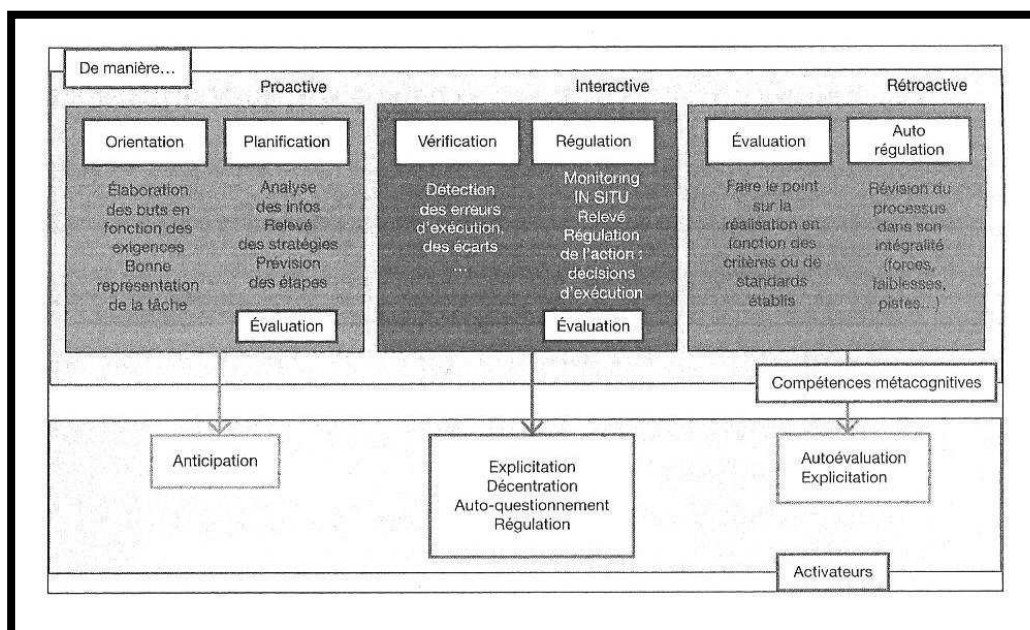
De manière...

Proactive

Orientation

Planification

Élaboration des buts en fonction des exigences Bonne représentation de la tâche

Analyse des infos Relevé des stratégies Prévision des étapes

Évaluation

Interactive

Vérification

Régulation

Détection des erreurs d'exécution, des écarts ...

Monitoring IN SITU Relevé Régulation de l'action : décisions d'exécution

Évaluation

Rétroactive

Évaluation

Auto régulation

Faire le point sur la réalisation en fonction des critères ou de standards établis

Révision du processus dans son intégralité (forces, faiblesses, pistes...)

Compétences métacognitives

Anticipation

Explicitation
Décentration
Auto-questionnement
Régulation

Autoévaluation
Explicitation

Activateurs